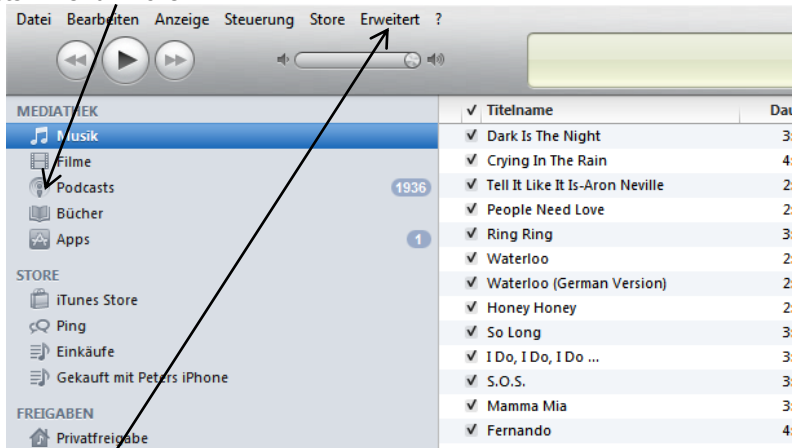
Datei Bearbeiten Anzeige Steuerung Store Erweitert ?

MEDIATHEK
Musik
Filme
Podcasts 1936
Bücher
Apps 1

STORE
iTunes Store
Ping
Einkäufe
Gekauft mit Peters iPhone

FREIGABEN
Privatfreigabe

| ✓ | Titelname | Dau |
|---|---|---|
| ✓ | Dark Is The Night | 3 |
| ✓ | Crying In The Rain | 4 |
| ✓ | Tell It Like It Is-Aron Neville | 2 |
| ✓ | People Need Love | 2 |
| ✓ | Ring Ring | 3 |
| ✓ | Waterloo | 2 |
| ✓ | Waterloo (German Version) | 2 |
| ✓ | Honey Honey | 2 |
| ✓ | So Long | 3 |
| ✓ | I Do, I Do, I Do ... | 3 |
| ✓ | S.O.S. | 3 |
| ✓ | Mamma Mia | 3 |
| ✓ | Fernando | 3 |